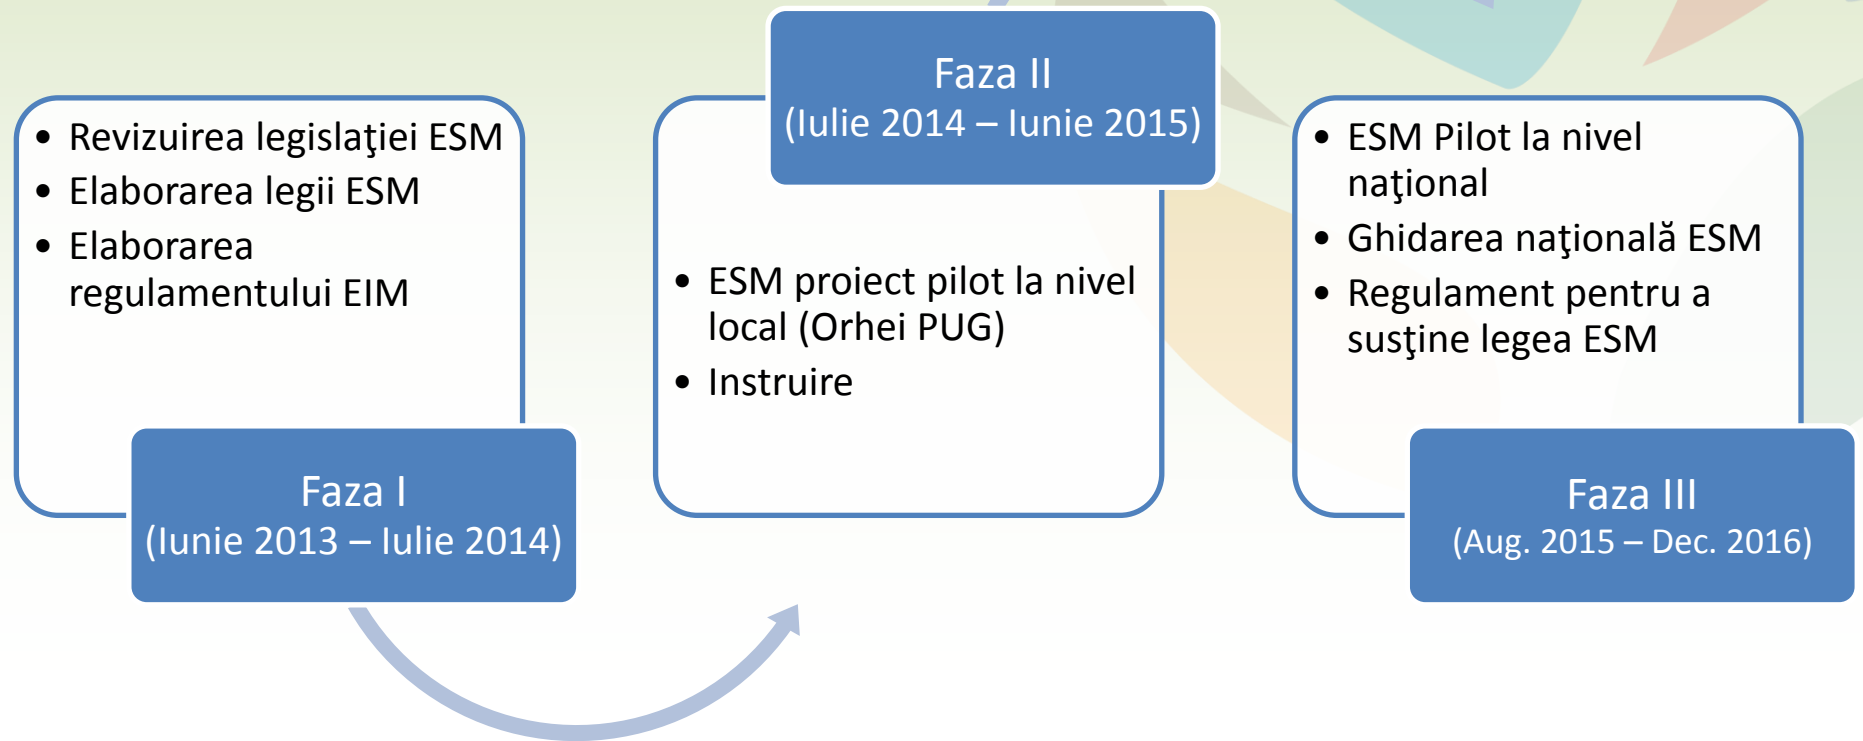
- Revizuirea legislaţiei ESM
- Elaborarea legii ESM
- Elaborarea regulamentului EIM

Faza I
(Iunie 2013 – Iulie 2014)

Faza II
(Iulie 2014 – Iunie 2015)

- ESM proiect pilot la nivel local (Orhei PUG)
- Instruire

- ESM Pilot la nivel naţional
- Ghidarea naţională ESM
- Regulament pentru a susţine legea ESM

Faza III
(Aug. 2015 – Dec. 2016)